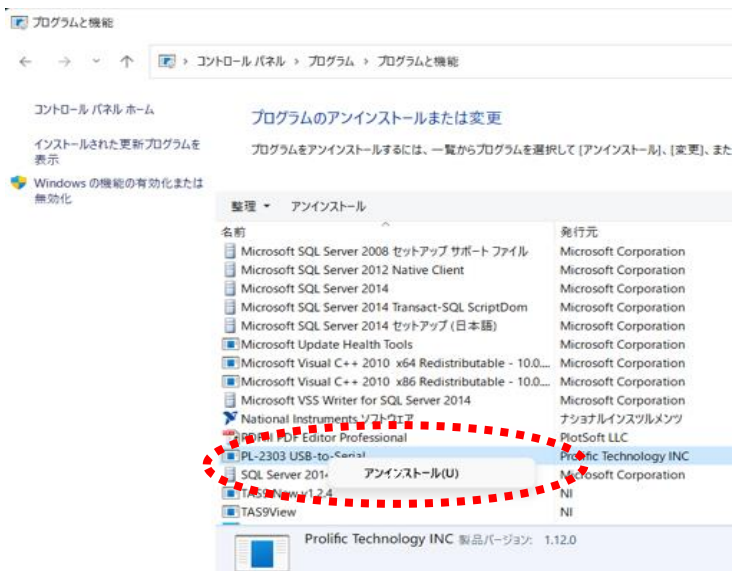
プログラムと機能

コントロール パネル > プログラム > プログラムと機能

コントロール パネル ホーム

インストールされた更新プログラムを表示

Windows の機能の有効化または無効化

プログラムのアンインストールまたは変更

プログラムをアンインストールするには、一覧からプログラムを選択して [アンインストール]、[変更]、また

整理 ▾ アンインストール

| 名前 | 発行元 |
|---|---|
| Microsoft SQL Server 2008 セットアップ サポート ファイル | Microsoft Corporation |
| Microsoft SQL Server 2012 Native Client | Microsoft Corporation |
| Microsoft SQL Server 2014 | Microsoft Corporation |
| Microsoft SQL Server 2014 Transact-SQL ScriptDom | Microsoft Corporation |
| Microsoft SQL Server 2014 セットアップ (日本語) | Microsoft Corporation |
| Microsoft Update Health Tools | Microsoft Corporation |
| Microsoft Visual C++ 2010 x64 Redistributable - 10.0.... | Microsoft Corporation |
| Microsoft Visual C++ 2010 x86 Redistributable - 10.0.... | Microsoft Corporation |
| Microsoft VSS Writer for SQL Server 2014 | Microsoft Corporation |
| National Instruments ソフトウェア | ナショナルインスツルメンツ |
| P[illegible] PDF Editor Professional | PlotSoft LLC |
| PL-2303 USB-to-Serial | Prolific Technology INC |
| SQL Server 201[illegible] | Microsoft Corporation |
| TAS9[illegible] v1.2.4 | NI |
| TAS9View | NI |

アンインストール(U)

Prolific Technology INC 製品バージョン: 1.12.0